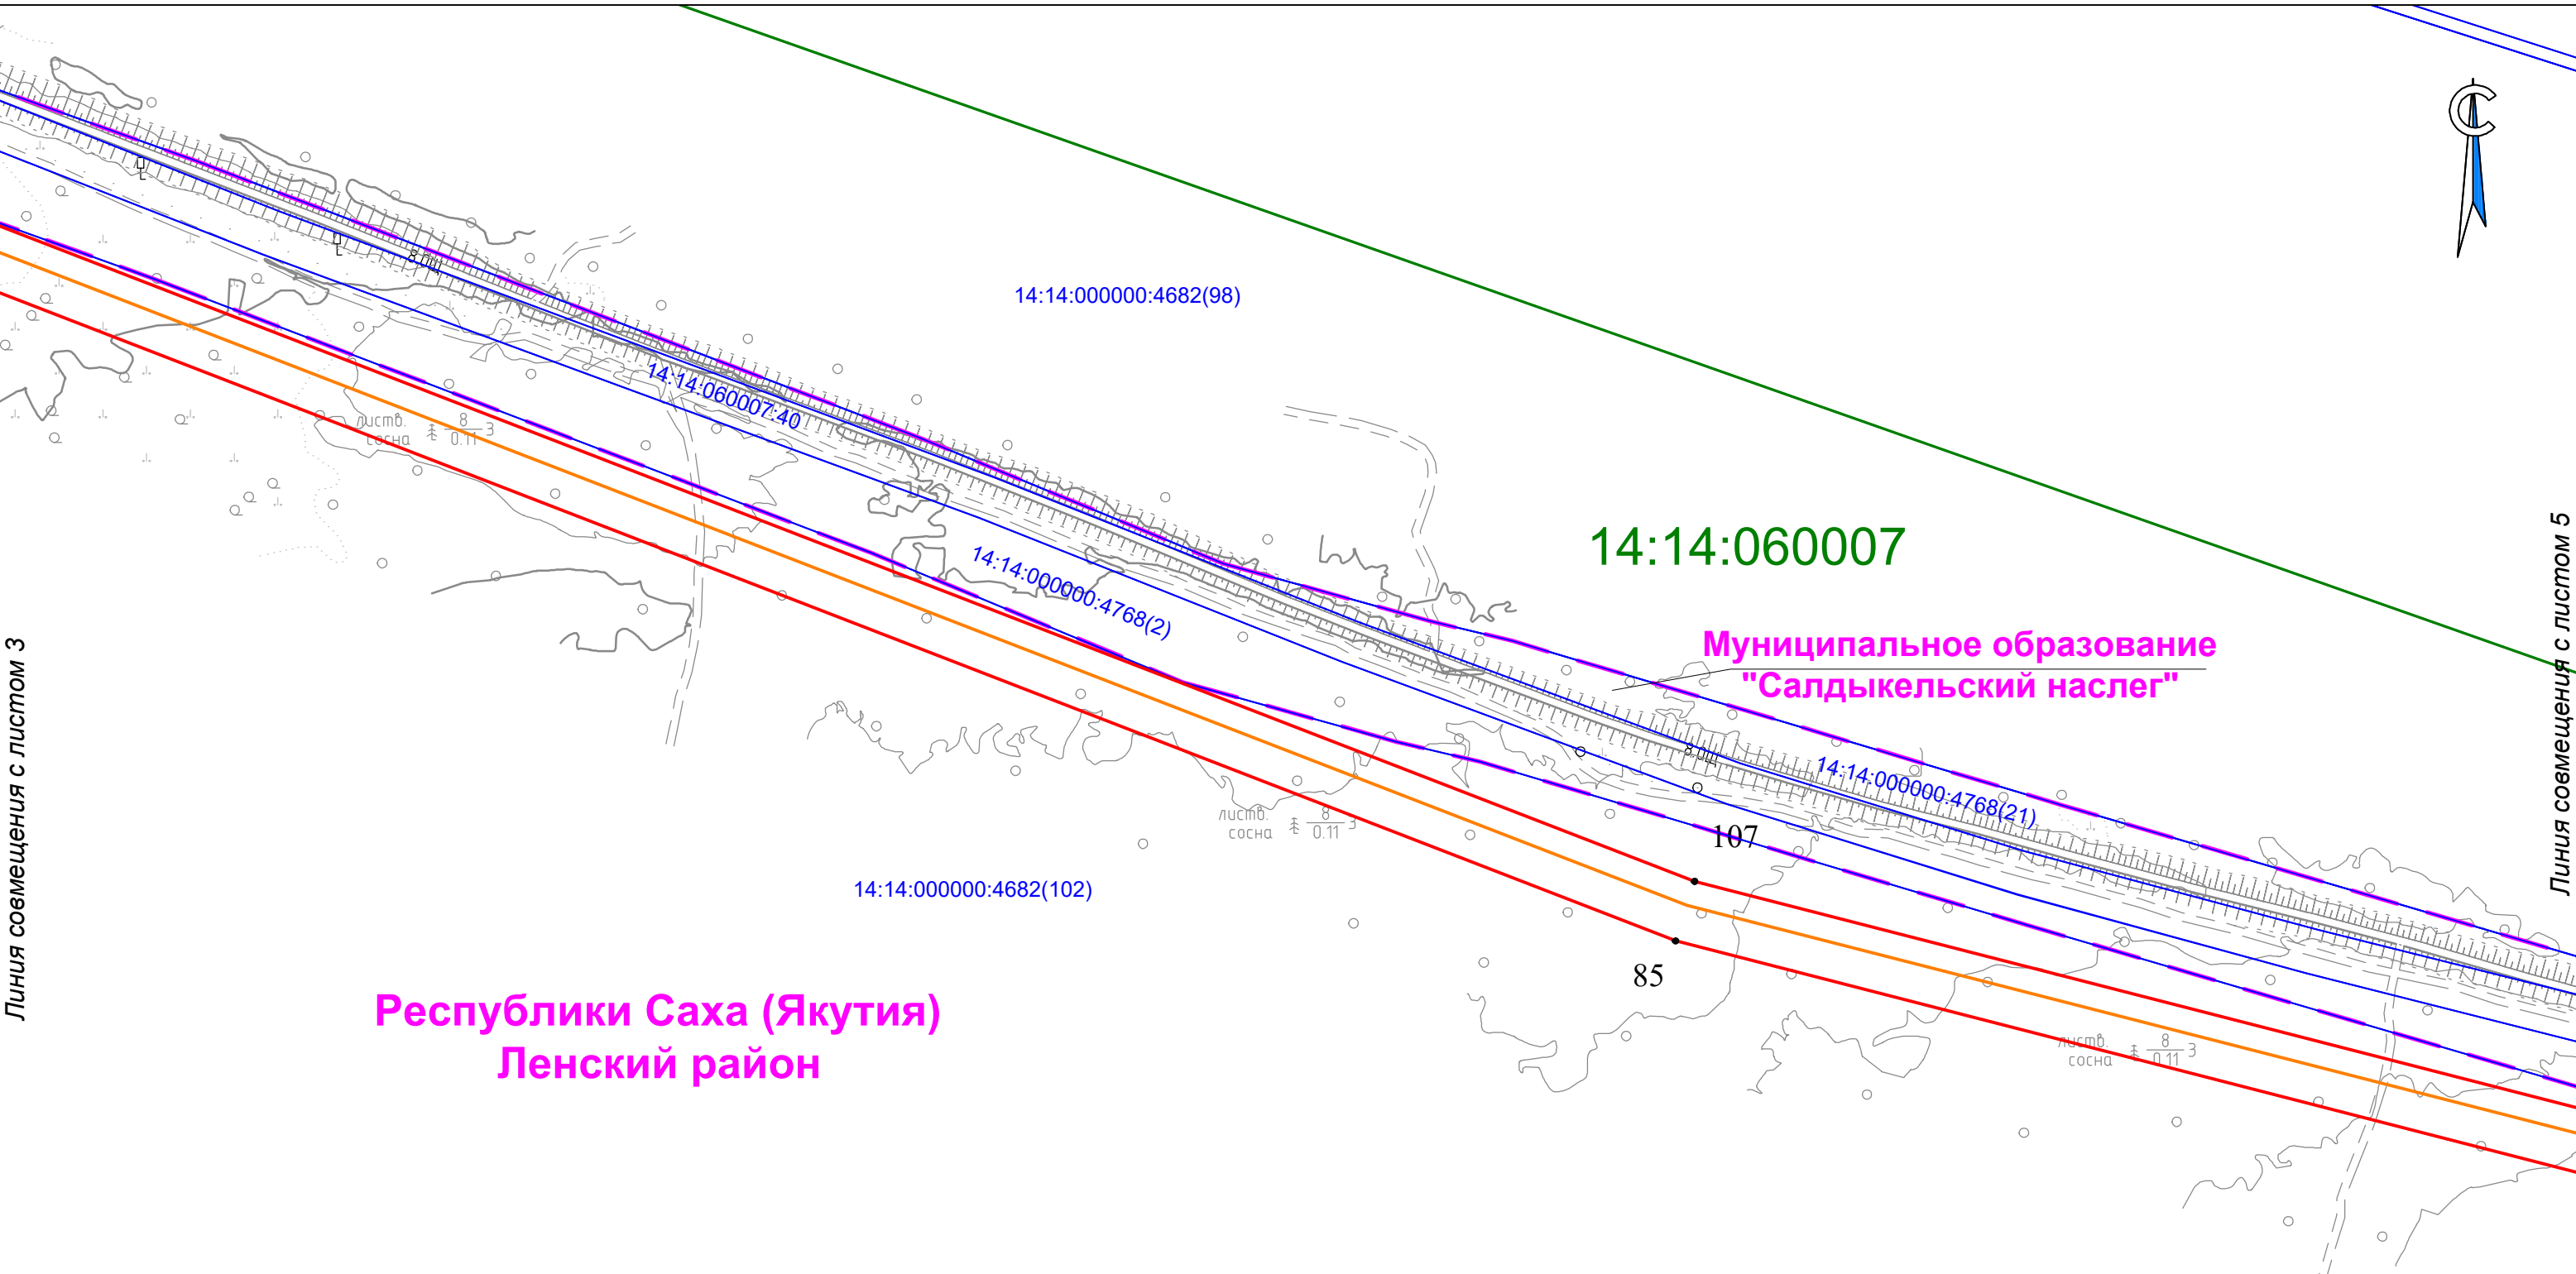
С

14:14:000000:4682(98)

8,0Щ

14:14:060007:40

листв.
сосна $\frac{8}{0.11}$ 3

14:14:000000:4768(2)

14:14:060007

Муниципальное образование
"Салдыкельский наслег"

Линия совмещения с листом 3

Линия совмещения с листом 5

8,0Щ

14:14:000000:4768(21)

листв.
сосна $\frac{8}{0.11}$ 3

107

14:14:000000:4682(102)

85

Республики Саха (Якутия)
Ленский район

листв.
сосна $\frac{8}{0.11}$ 3